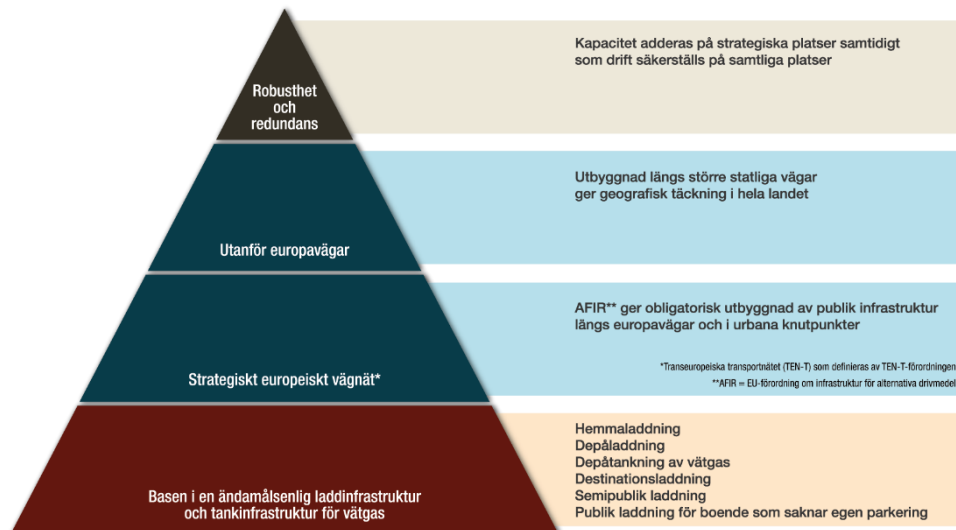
Robusthet och redundans

Kapacitet adderas på strategiska platser samtidigt som drift säkerställs på samtliga platser

Utanför europavägar

Utbyggnad längs större statliga vägar ger geografisk täckning i hela landet

Strategiskt europeiskt vägnät*

AFIR** ger obligatorisk utbyggnad av publik infrastruktur längs europavägar och i urbana knutpunkter

*Transeuropeiska transportnätet (TEN-T) som definieras av TEN-T-förordningen

**AFIR = EU-förordning om infrastruktur för alternativa drivmedel

Basen i en ändamålsenlig laddinfrastruktur och tankinfrastruktur för vätgas

Hemmaladdning
Depåladdning
Depåtankning av vätgas
Destinationsladdning
Semipublik laddning
Publik laddning för boende som saknar egen parkering